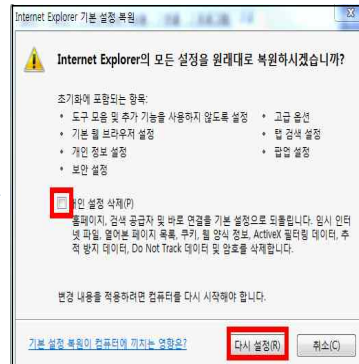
Internet Explorer 기본 설정 복원

Internet Explorer의 모든 설정을 원래대로 복원하시겠습니까?

초기화에 포함되는 항목:

• 도구 모음 및 추가 기능을 사용하지 않도록 설정
• 기본 웹 브라우저 설정
• 개인 정보 설정
• 보안 설정

• 고급 옵션
• 탭 검색 설정
• 팝업 설정

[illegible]인 설정 삭제(P)

홈페이지, 검색 공급자 및 바로 연결을 기본 설정으로 되돌립니다. 임시 인터넷 파일, 열어본 페이지 목록, 쿠키, 웹 양식 정보, ActiveX 필터링 데이터, 추적 방지 데이터, Do Not Track 데이터 및 암호를 삭제합니다.

변경 내용을 적용하려면 컴퓨터를 다시 시작해야 합니다.

기본 설정 복원이 컴퓨터에 끼치는 영향은?

다시 설정(R)

취소(C)